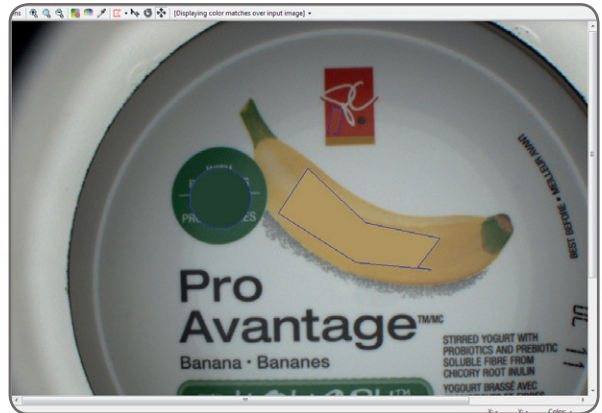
[Displaying color matches over input image]

Pro Avantage™/MC

Banana • Bananes

STIRRED YOGURT WITH PROBIOTICS AND PREBIOTIC SOLUBLE FIBRE FROM CHICORY ROOT INULIN

YOGOURT BRASSÉ AVEC

BEST BEFORE • MEILLEUR AVANT

PRO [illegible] ES

UL 11